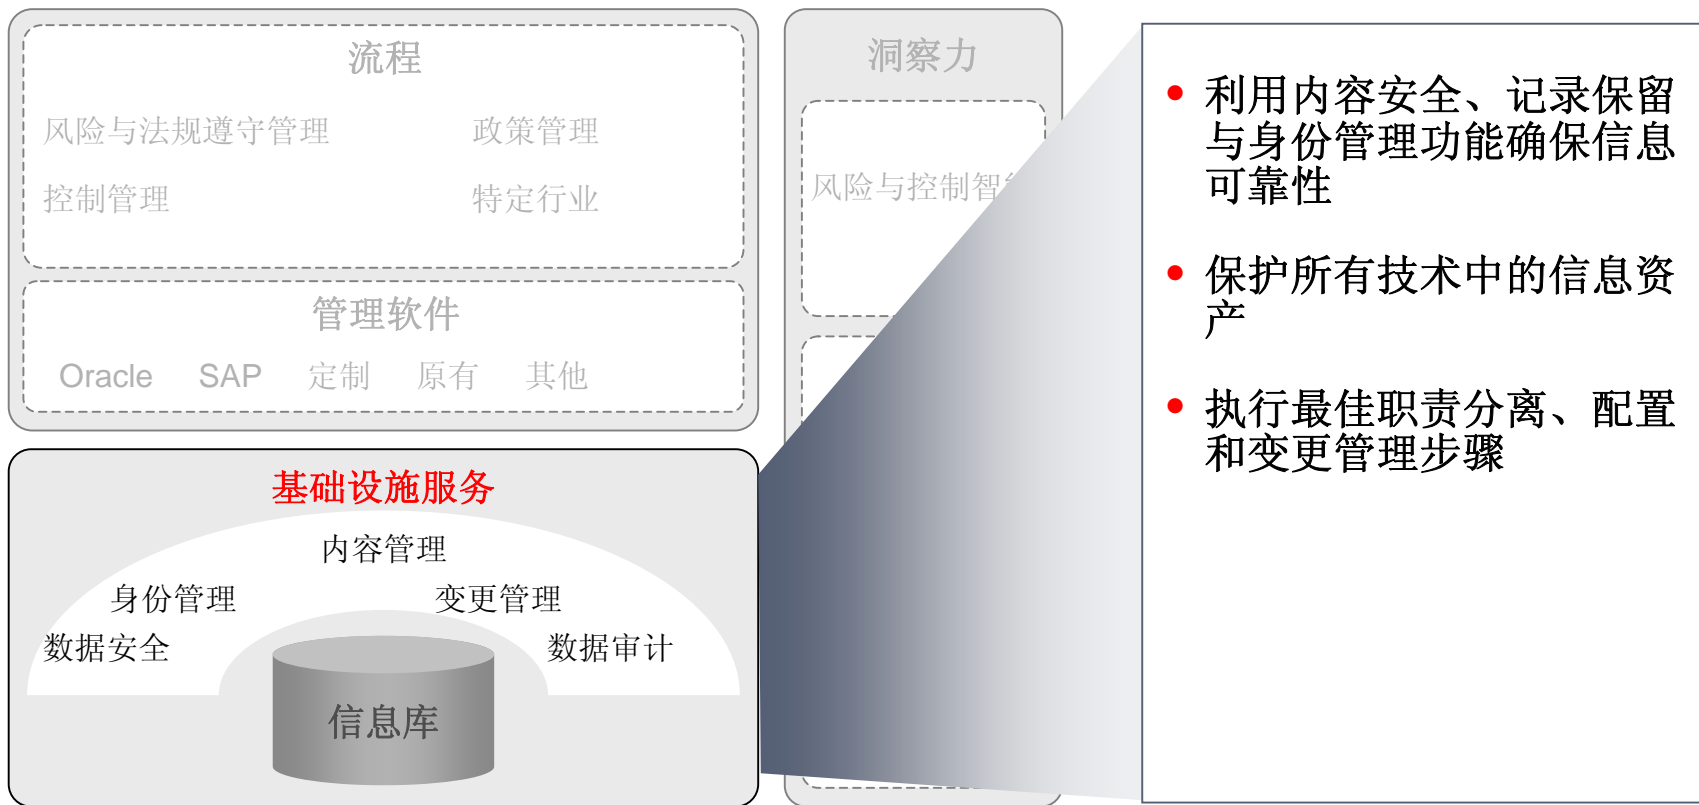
流程

风险与法规遵守管理　政策管理

控制管理　特定行业

管理软件

Oracle　SAP　定制　原有　其他

洞察力

风险与控制智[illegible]

基础设施服务

内容管理

身份管理　变更管理

数据安全　数据审计

信息库

• 利用内容安全、记录保留与身份管理功能确保信息可靠性

• 保护所有技术中的信息资产

• 执行最佳职责分离、配置和变更管理步骤